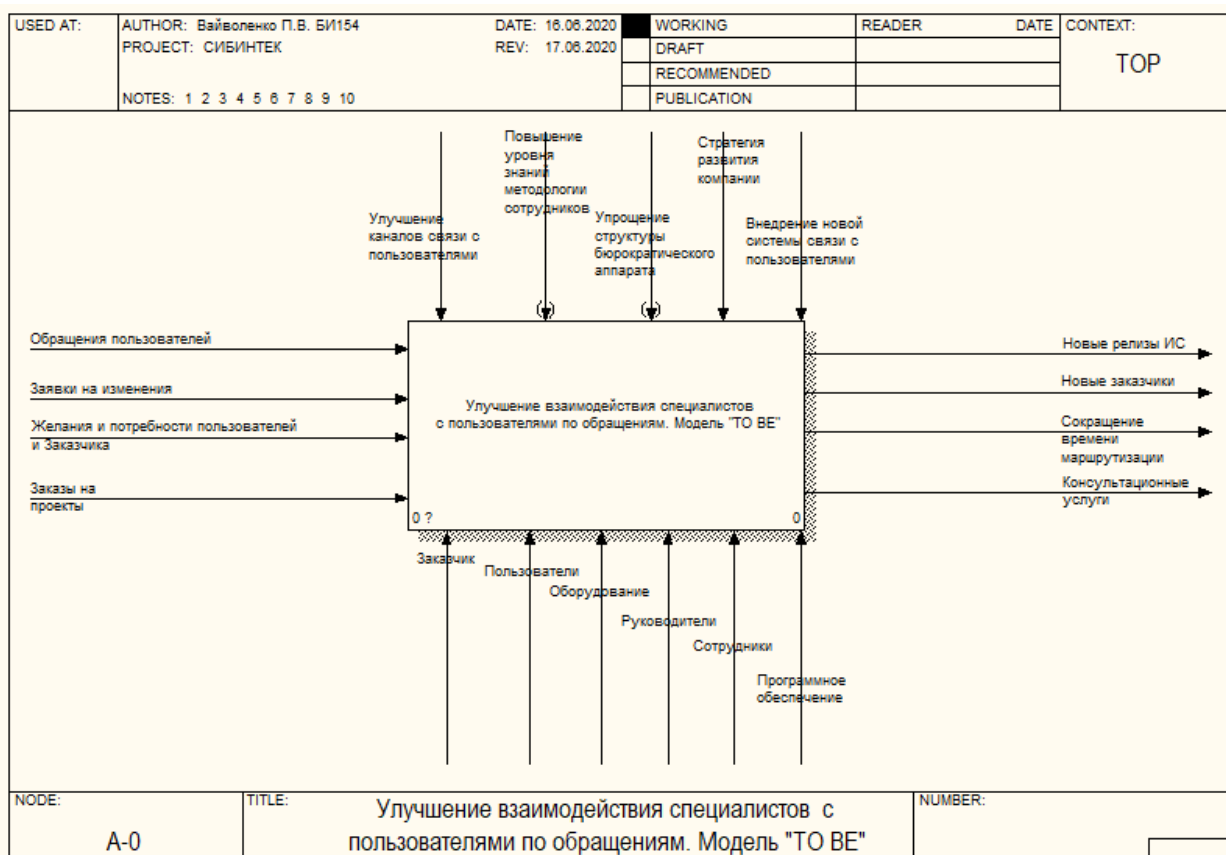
| USED AT: | AUTHOR: Вайволенко П.В. БИ154 | DATE: 16.06.2020 | | WORKING | READER | DATE | CONTEXT: |
|---|---|---|---|---|---|---|---|
| | PROJECT: СИБИНТЕК | REV: 17.06.2020 | | DRAFT | | | TOP |
| | | | | RECOMMENDED | | | |
| | NOTES: 1 2 3 4 5 6 7 8 9 10 | | | PUBLICATION | | | |

Повышение уровня знаний методологии сотрудников

Стратегия развития компании

Улучшение каналов связи с пользователями

Упрощение структуры бюрократического аппарата

Внедрение новой системы связи с пользователями

Обращения пользователей

Заявки на изменения

Желания и потребности пользователей и Заказчика

Заказы на проекты

Улучшение взаимодействия специалистов с пользователями по обращениям. Модель "TO BE"

0 ?

0

Новые релизы ИС

Новые заказчики

Сокращение времени маршрутизации

Консультационные услуги

Заказчик

Пользователи

Оборудование

Руководители

Сотрудники

Программное обеспечение

| NODE: | TITLE: | NUMBER: |
|---|---|---|
| A-0 | Улучшение взаимодействия специалистов с пользователями по обращениям. Модель "TO BE" | |